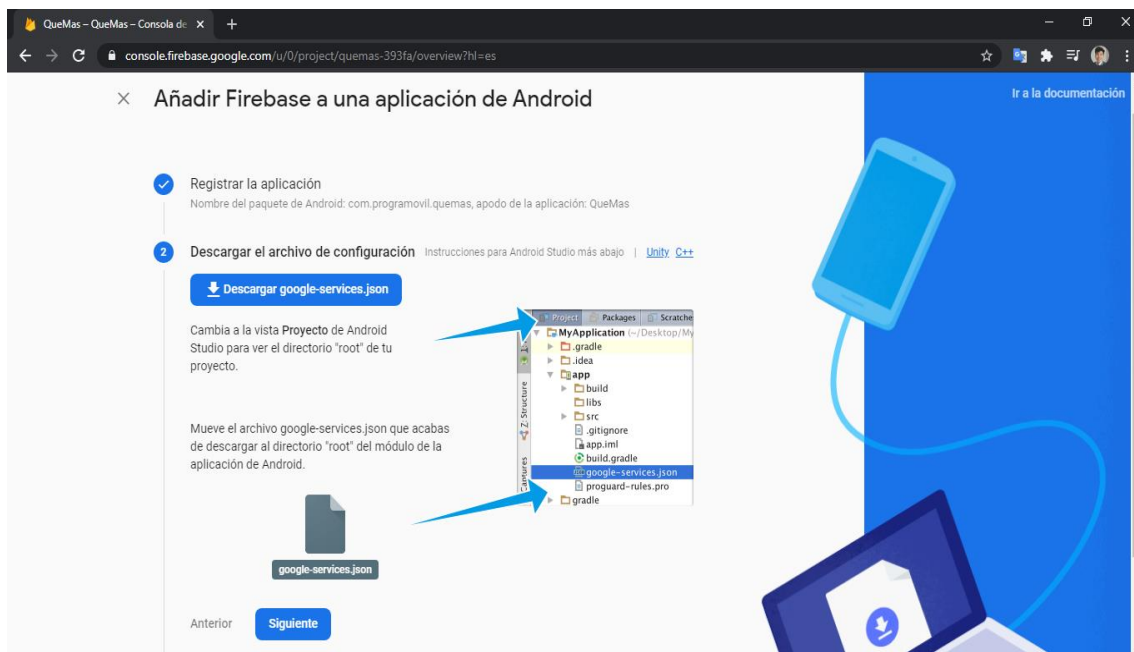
QueMas – QueMas – Consola de ×

console.firebase.google.com/u/0/project/quemas-393fa/overview?hl=es

× Añadir Firebase a una aplicación de Android

Ir a la documentación

Registrar la aplicación
Nombre del paquete de Android: com.programovil.quemas, apodo de la aplicación: QueMas

2 Descargar el archivo de configuración Instrucciones para Android Studio más abajo | Unity C++

Descargar google-services.json

Cambia a la vista Proyecto de Android Studio para ver el directorio "root" de tu proyecto.

Mueve el archivo google-services.json que acabas de descargar al directorio "root" del módulo de la aplicación de Android.

Project Packages Scratche
MyApplication (~/Desktop/My
.gradle
.idea
app
build
libs
src
.gitignore
app.iml
build.gradle
google-services.json
proguard-rules.pro
gradle
1
Z: Structure
Captures

google-services.json

Anterior Siguiente